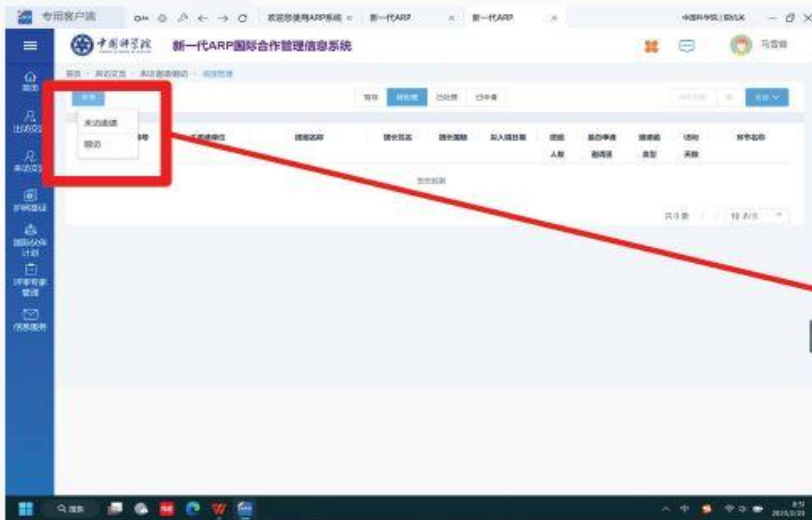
专用客户端

欢迎您使用ARP系统 ×

新一代ARP

新一代ARP

中国科学院

新一代ARP国际合作管理信息系统

马雪容

首页

出访交流

来访交流

护照签证

国际合作计划

评审专家管理

信息服务

首页 > 来访交流 > 来访邀请邀访 > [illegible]

新增

来访邀请

授权

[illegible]

待办

待处理

已处理

已申请

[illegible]

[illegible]

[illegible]

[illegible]

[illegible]

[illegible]

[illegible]

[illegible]

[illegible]

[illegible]

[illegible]

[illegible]

共0条

10 条/页

搜索

中

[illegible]